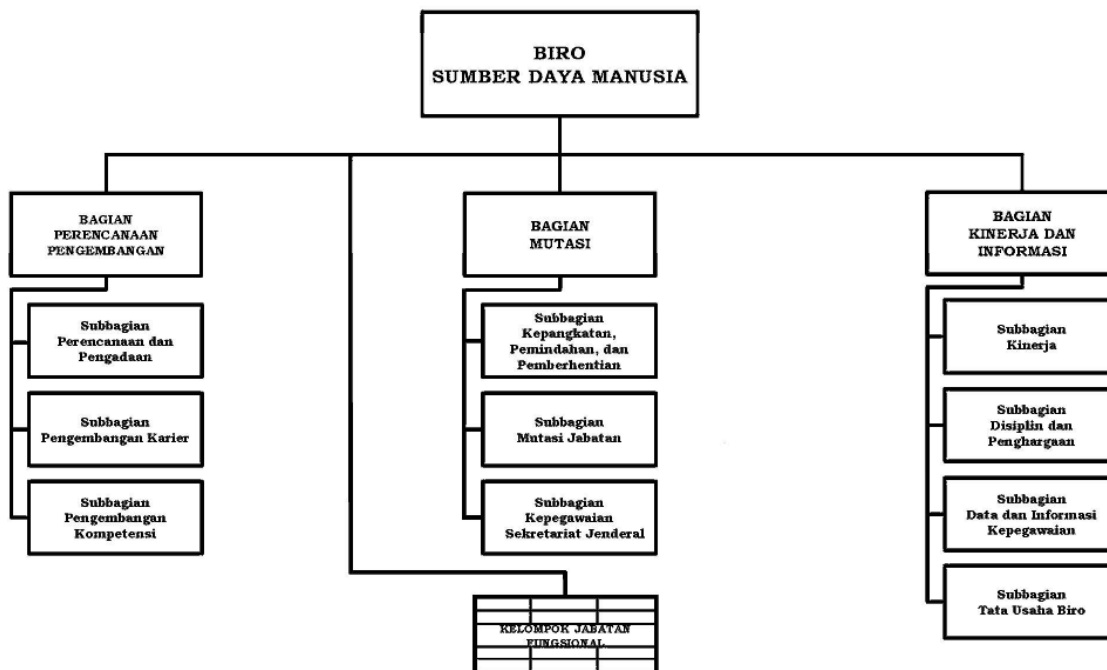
BIRO
SUMBER DAYA MANUSIA

BAGIAN
PERENCANAAN
PENGEMBANGAN

Subbagian
Perencanaan dan
Pengadaan

Subbagian
Pengembangan Karier

Subbagian
Pengembangan
Kompetensi

BAGIAN
MUTASI

Subbagian
Kepangkatan,
Pemindahan, dan
Pemberhentian

Subbagian
Mutasi Jabatan

Subbagian
Kepegawaian
Sekretariat Jenderal

BAGIAN
KINERJA DAN
INFORMASI

Subbagian
Kinerja

Subbagian
Disiplin dan
Penghargaan

Subbagian
Data dan Informasi
Kepegawaian

Subbagian
Tata Usaha Biro

KELOMPOK JABATAN
FUNGSIONAL